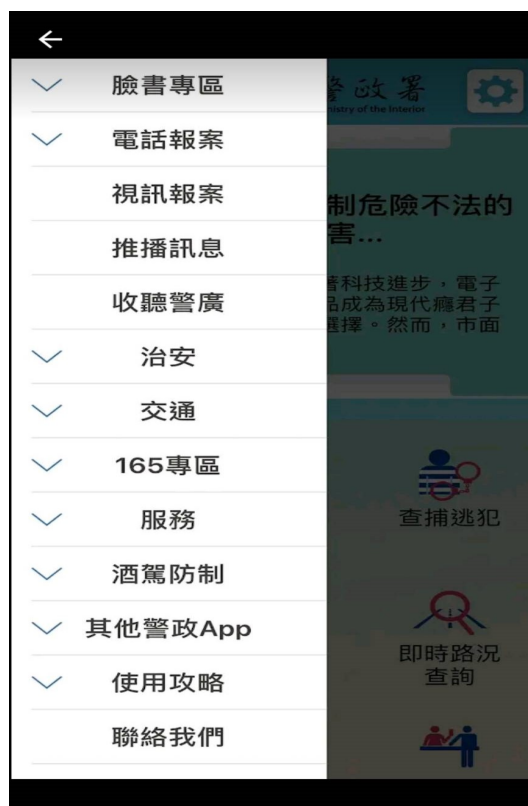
←
臉書專區
電話報案
視訊報案
推播訊息
收聽警廣
治安
交通
165專區
服務
酒駕防制
其他警政App
使用攻略
聯絡我們

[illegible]政署
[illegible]istry of the Interior

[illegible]制危險不法的
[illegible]害...

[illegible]著科技進步，電子
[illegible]品成為現代癮君子
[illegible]選擇。然而，市面

查捕逃犯

即時路況
查詢